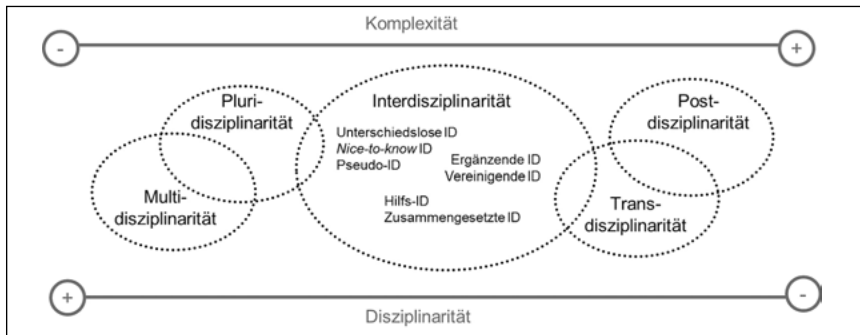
Komplexität

-

+

Pluridisziplinarität

Multidisziplinarität

Interdisziplinarität

Unterschiedslose ID
*Nice-to-know* ID
Pseudo-ID

Ergänzende ID
Vereinigende ID

Hilfs-ID
Zusammengesetzte ID

Postdisziplinarität

Transdisziplinarität

+

-

Disziplinarität